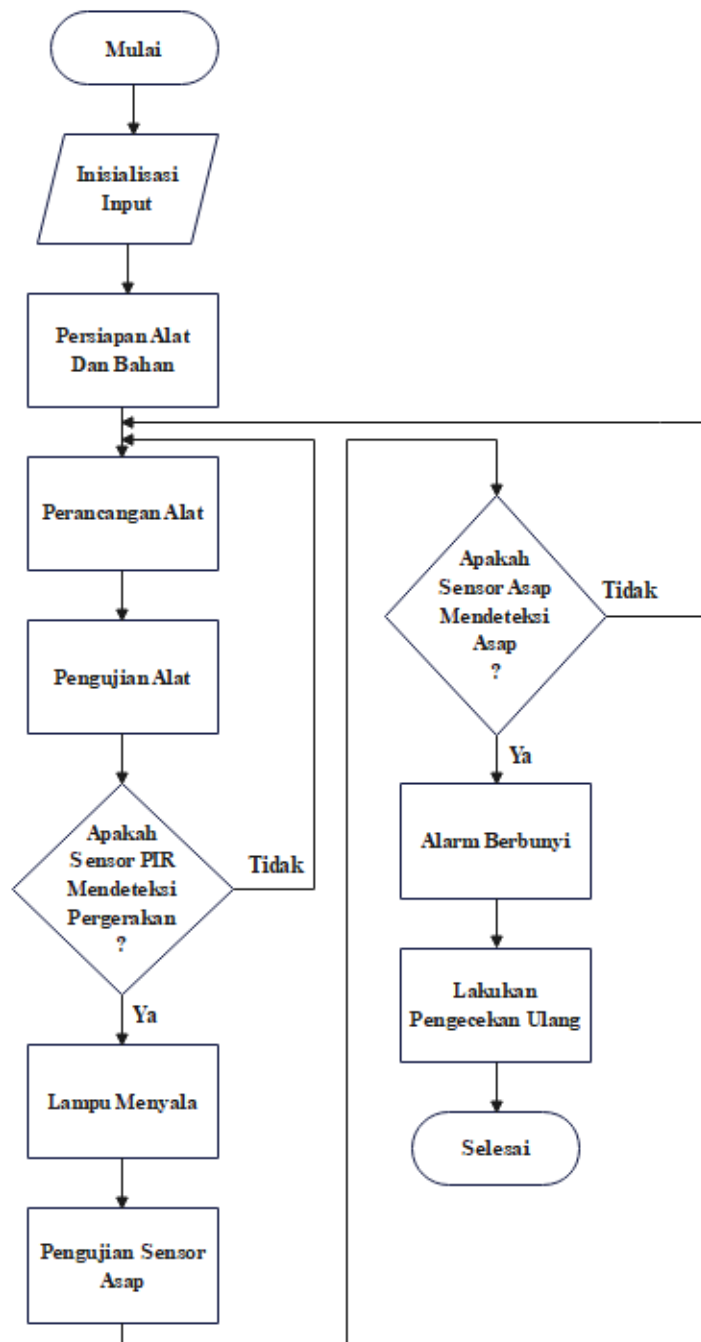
Mulai

Inisialisasi Input

Persiapan Alat Dan Bahan

Perancangan Alat

Pengujian Alat

Apakah Sensor PIR Mendeteksi Pergerakan ?

Tidak

Ya

Lampu Menyala

Pengujian Sensor Asap

Apakah Sensor Asap Mendeteksi Asap ?

Tidak

Ya

Alarm Berbunyi

Lakukan Pengecekan Ulang

Selesai